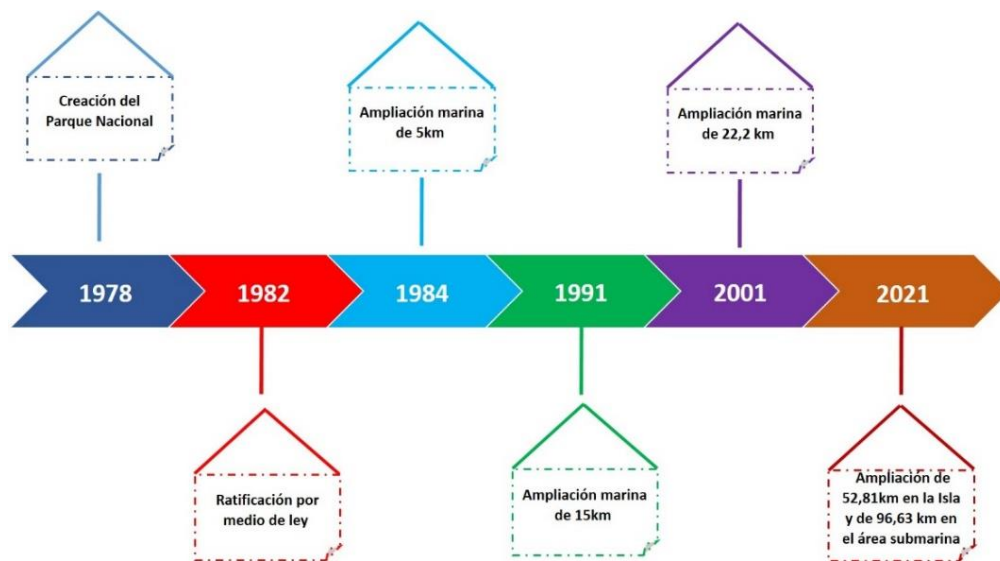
Creación del Parque Nacional

Ampliación marina de 5km

Ampliación marina de 22,2 km

1978

1982

1984

1991

2001

2021

Ratificación por medio de ley

Ampliación marina de 15km

Ampliación de 52,81km en la Isla y de 96,63 km en el área submarina